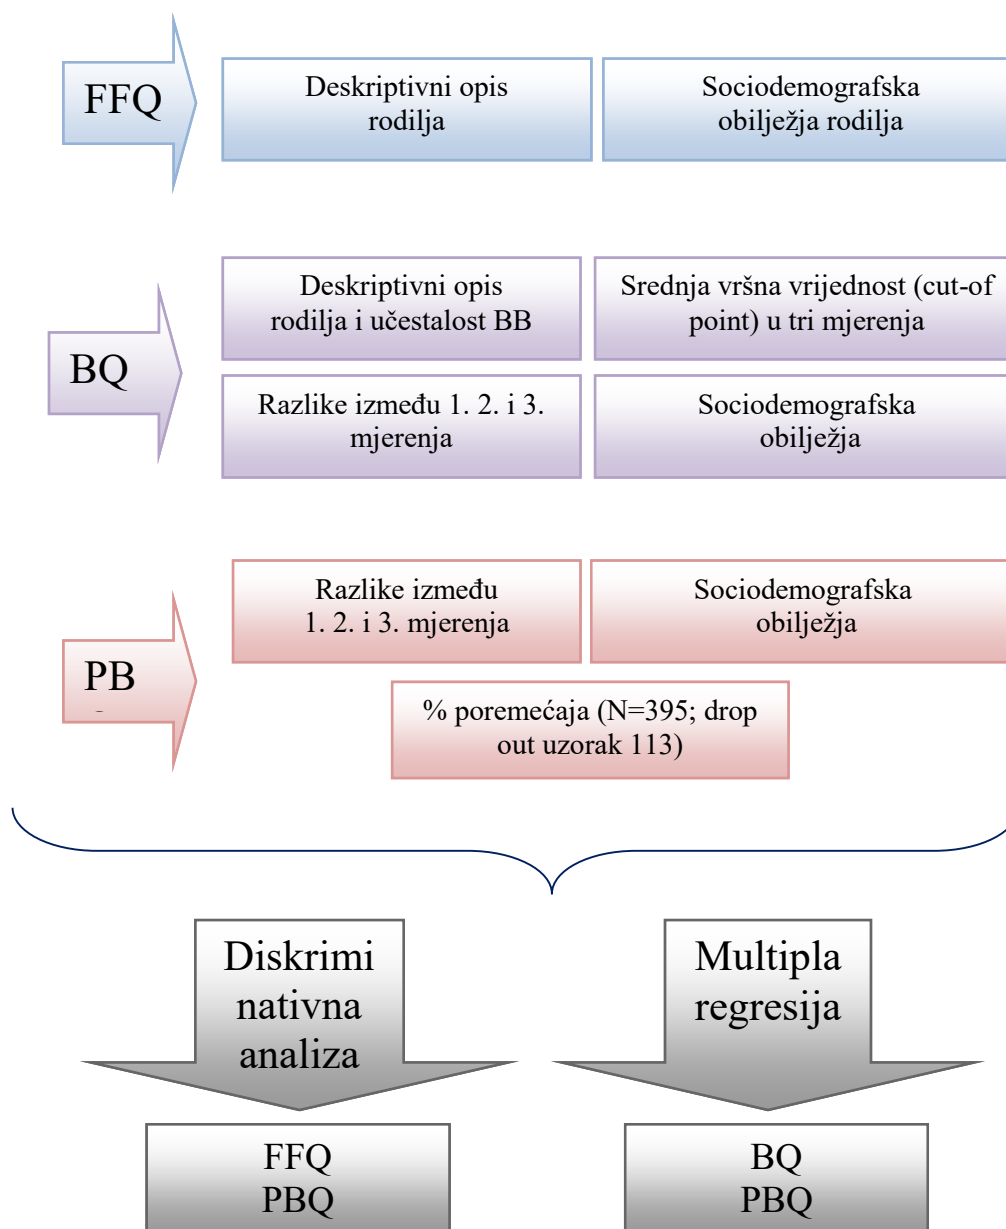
FFQ

Deskriptivni opis rodilja

Sociodemografska obilježja rodilja

BQ

Deskriptivni opis rodilja i učestalost BB

Srednja vršna vrijednost (cut-of point) u tri mjerenja

Razlike između 1. 2. i 3. mjerenja

Sociodemografska obilježja

PB

Razlike između 1. 2. i 3. mjerenja

Sociodemografska obilježja

% poremećaja (N=395; drop out uzorak 113)

Diskrimi nativna analiza

Multipla regresija

FFQ
PBQ

BQ
PBQ